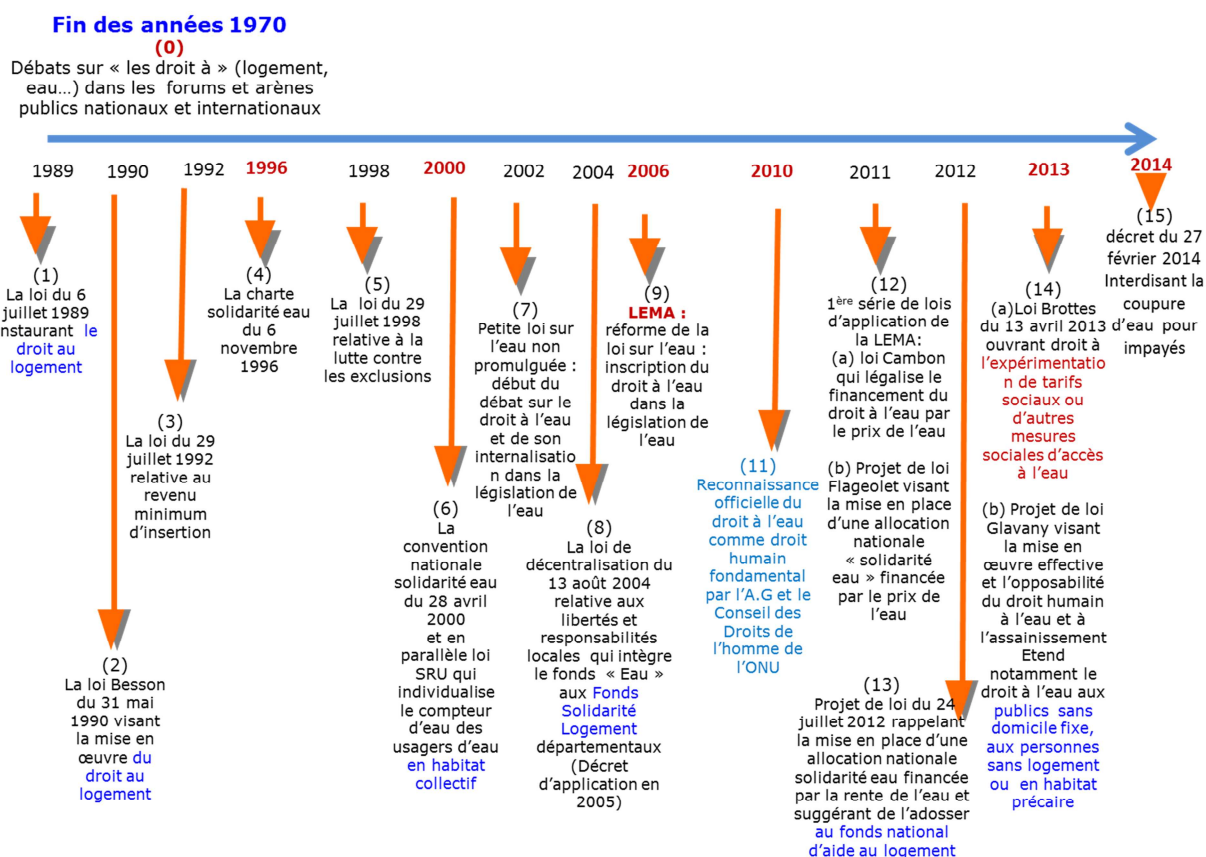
Fin des années 1970
(0)
Débats sur « les droit à » (logement, eau…) dans les forums et arènes publics nationaux et internationaux

1989 1990 1992 1996 1998 2000 2002 2004 2006 2010 2011 2012 2013 2014

(1)
La loi du 6 juillet 1989 nstaurant le droit au logement

(2)
La loi Besson du 31 mai 1990 visant la mise en œuvre du droit au logement

(3)
La loi du 29 juillet 1992 relative au revenu minimum d'insertion

(4)
La charte solidarité eau du 6 novembre 1996

(5)
La loi du 29 juillet 1998 relative à la lutte contre les exclusions

(6)
La convention nationale solidarité eau du 28 avril 2000 et en parallèle loi SRU qui individualise le compteur d'eau des usagers d'eau en habitat collectif

(7)
Petite loi sur l'eau non promulguée : début du débat sur le droit à l'eau et de son internalisation dans la législation de l'eau

(8)
La loi de décentralisation du 13 août 2004 relative aux libertés et responsabilités locales qui intègre le fonds « Eau » aux Fonds Solidarité Logement départementaux (Décret d'application en 2005)

(9)
LEMA :
réforme de la loi sur l'eau : inscription du droit à l'eau dans la législation de l'eau

(11)
Reconnaissance officielle du droit à l'eau comme droit humain fondamental par l'A.G et le Conseil des Droits de l'homme de l'ONU

(12)
1ère série de lois d'application de la LEMA:
(a) loi Cambon qui légalise le financement du droit à l'eau par le prix de l'eau

(b) Projet de loi Flageolet visant la mise en place d'une allocation nationale « solidarité eau » financée par le prix de l'eau

(13)
Projet de loi du 24 juillet 2012 rappelant la mise en place d'une allocation nationale solidarité eau financée par la rente de l'eau et suggérant de l'adosser au fonds national d'aide au logement

(14)
(a)Loi Brottes du 13 avril 2013 ouvrant droit à l'expérimentation de tarifs sociaux ou d'autres mesures sociales d'accès à l'eau

(b) Projet de loi Glavany visant la mise en œuvre effective et l'opposabilité du droit humain à l'eau et à l'assainissement Etend notamment le droit à l'eau aux publics sans domicile fixe, aux personnes sans logement ou en habitat précaire

(15)
décret du 27 février 2014 Interdisant la coupure d'eau pour impayés